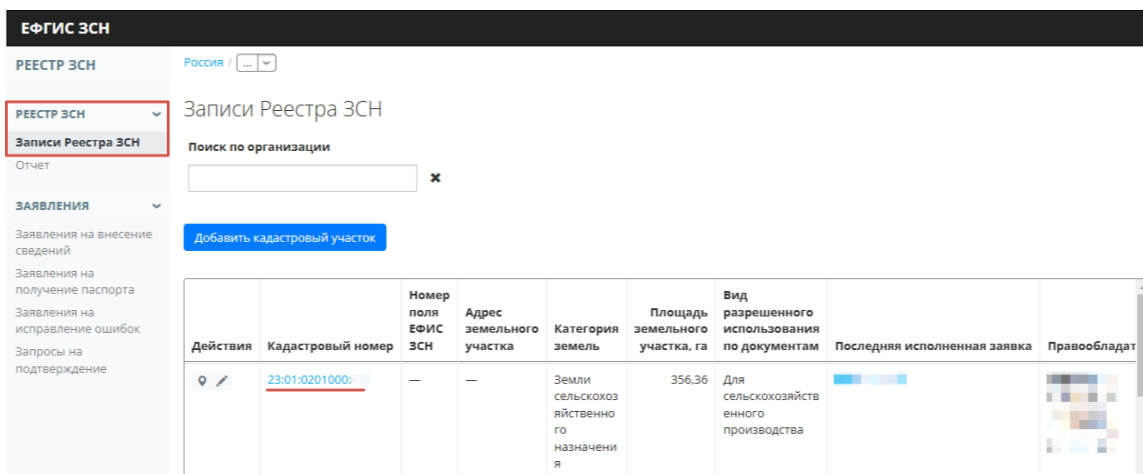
ЕФГИС ЗСН

РЕЕСТР ЗСН

РЕЕСТР ЗСН
Записи Реестра ЗСН
Отчет

ЗАЯВЛЕНИЯ
Заявления на внесение сведений
Заявления на получение паспорта
Заявления на исправление ошибок
Запросы на подтверждение

Россия / ...

Записи Реестра ЗСН

Поиск по организации

Добавить кадастровый участок

| Действия | Кадастровый номер | Номер поля ЕФИС ЗСН | Адрес земельного участка | Категория земель | Площадь земельного участка, га | Вид разрешенного использования по документам | Последняя исполненная заявка | Правообладат |
|---|---|---|---|---|---|---|---|---|
| | 23:01:0201000:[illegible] | — | — | Земли сельскохозяйственного назначения | 356,36 | Для сельскохозяйственного производства | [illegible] | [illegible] |